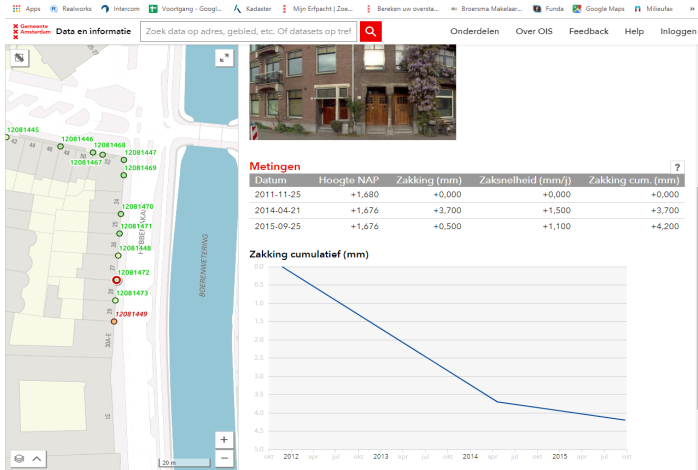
Apps Realworks Intercom Voortgang - Googl... Kadaster Mijn Erfpacht | Zoe... Bereken uw oversta... Broersma Makelaar... Funda Google Maps Milieuflex

Gemeente Amsterdam Data en informatie

Zoek data op adres, gebied, etc. Of datasets op tref

Onderdelen Over OIS Feedback Help Inloggen

12081445
12081446
12081468
12081447
12081467
12081469
12081470
12081471
12081448
12081472
12081473
12081449

BOERENWETERING

20 m

Metingen

?

| Datum | Hoogte NAP | Zakking (mm) | Zaksnelheid (mm/j) | Zakking cum. (mm) |
|---|---|---|---|---|
| 2011-11-25 | +1,680 | +0,000 | +0,000 | +0,000 |
| 2014-04-21 | +1,676 | +3,700 | +1,500 | +3,700 |
| 2015-09-25 | +1,676 | +0,500 | +1,100 | +4,200 |

Zakking cumulatief (mm)

0.0
0.5
1.0
1.5
2.0
2.5
3.0
3.5
4.0
4.5
5.0

okt 2012 apr jul okt 2013 apr jul okt 2014 apr jul okt 2015 apr jul okt